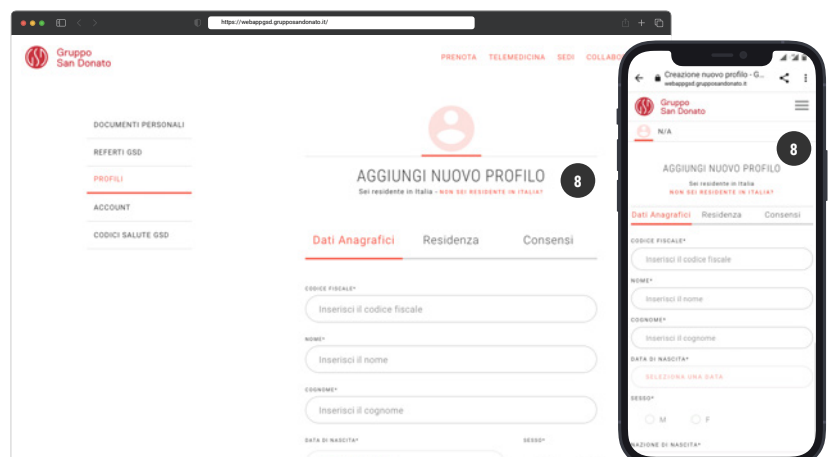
https://webappgsd.gruppossandonato.it/

Gruppo San Donato

PRENOTA TELEMEDICINA SEDI COLLABO

DOCUMENTI PERSONALI
REFERTI GSD
PROFILI
ACCOUNT
CODICI SALUTE GSD

AGGIUNGI NUOVO PROFILO
Sei residente in Italia - NON SEI RESIDENTE IN ITALIA?

8

Dati Anagrafici Residenza Consensi

CODICE FISCALE*
Inserisci il codice fiscale
NOME*
Inserisci il nome
COGNOME*
Inserisci il cognome
DATA DI NASCITA*
SESSO*

Creazione nuovo profilo - G...
webappgsd.gruppossandonato.it

Gruppo San Donato

N/A

8

AGGIUNGI NUOVO PROFILO
Sei residente in Italia
NON SEI RESIDENTE IN ITALIA?

Dati Anagrafici Residenza Consensi

CODICE FISCALE*
Inserisci il codice fiscale
NOME*
Inserisci il nome
COGNOME*
Inserisci il cognome
DATA DI NASCITA*
SELEZIONA UNA DATA
SESSO*
M F
NAZIONE DI NASCITA*